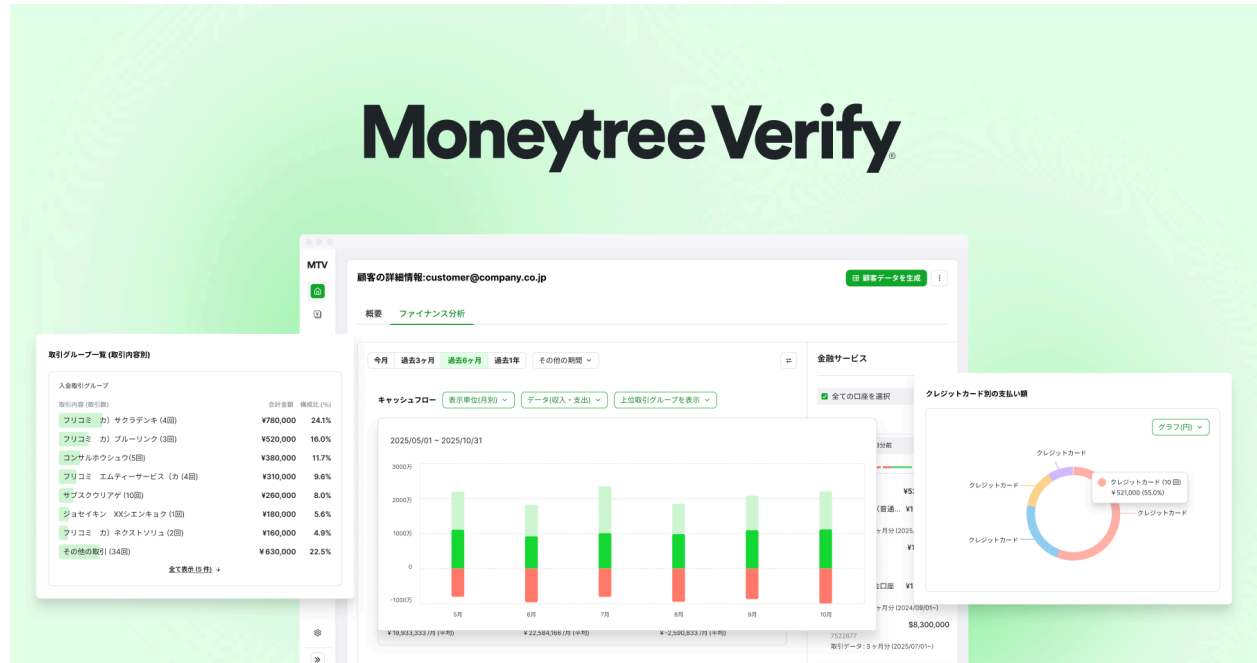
Moneytree Verify®

MTV

顧客の詳細情報:customer@company.co.jp

顧客データを生成

概要　ファイナンス分析

今月　過去3ヶ月　過去6ヶ月　過去1年　その他の期間

キャッシュフロー　表示単位(月別)　データ(収入・支出)　上位取引グループを表示

金融サービス

全ての口座を選択

取引グループ一覧 (取引内容別)

入金取引グループ

| 取引内容 (取引数) | 合計金額 | 構成比 (%) |
|---|---|---|
| フリコミ　カ) サクラデンキ (4回) | ¥780,000 | 24.1% |
| フリコミ　カ) ブルーリンク (3回) | ¥520,000 | 16.0% |
| コンサルホウシュウ(5回) | ¥380,000 | 11.7% |
| フリコミ　エムティーサービス (カ (4回) | ¥310,000 | 9.6% |
| サブスクウリアゲ (10回) | ¥260,000 | 8.0% |
| ジョセイキン　XXシエンキョク (1回) | ¥180,000 | 5.6% |
| フリコミ　カ) ネクストソリュ (2回) | ¥160,000 | 4.9% |
| その他の取引 (34回) | ¥630,000 | 22.5% |

全て表示 (5件)

2025/05/01 ~ 2025/10/31

3000万
2000万
1000万
0
-1000万

5月　6月　7月　8月　9月　10月

¥19,933,333 /月 (平均)　¥22,584,166 /月 (平均)　¥-2,590,833 /月 (平均)

クレジットカード別の支払い額

グラフ(円)

クレジットカード
クレジットカード
クレジットカード (10回)
¥521,000 (55.0%)
クレジットカード
クレジットカード

$8,300,000

取引データ：3ヶ月分 (2025/07/01~)